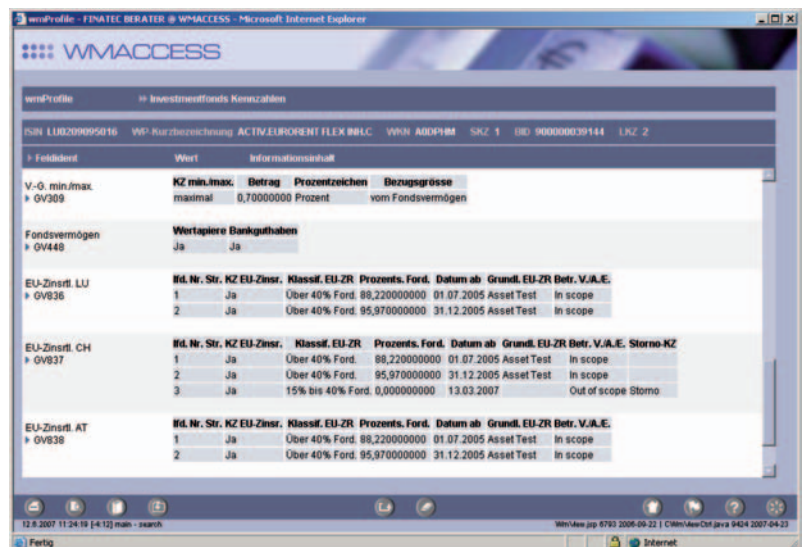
wmProfile - FINATEC BERATER @ WMACCESS - Microsoft Internet Explorer

WMACCESS

wmProfile » Investmentfonds Kennzahlen

ISIN LU0209095016 WP-Kurzbezeichnung ACTIV.EURORENT FLEX INH.C WKN A0DPHM SKZ 1 BID 900000039144 LKZ 2

Feldident | Wert | Informationsinhalt

V.-G. min./max.
GV309

| KZ min./max. | Betrag | Prozentzeichen | Bezugsgrösse |
|---|---|---|---|
| maximal | 0,70000000 | Prozent | vom Fondsvermögen |

Fondsvermögen
GV448

| Wertapiere | Bankguthaben |
|---|---|
| Ja | Ja |

EU-Zinsrtl. LU
GV836

| lfd. Nr. Str. | KZ EU-Zinsr. | Klassif. EU-ZR | Prozents. Ford. | Datum ab | Grundl. EU-ZR | Betr. V./A./E. |
|---|---|---|---|---|---|---|
| 1 | Ja | Über 40% Ford. | 88,220000000 | 01.07.2005 | Asset Test | In scope |
| 2 | Ja | Über 40% Ford. | 95,970000000 | 31.12.2005 | Asset Test | In scope |

EU-Zinsrtl. CH
GV837

| lfd. Nr. Str. | KZ EU-Zinsr. | Klassif. EU-ZR | Prozents. Ford. | Datum ab | Grundl. EU-ZR | Betr. V./A./E. | Storno-KZ |
|---|---|---|---|---|---|---|---|
| 1 | Ja | Über 40% Ford. | 88,220000000 | 01.07.2005 | Asset Test | In scope | |
| 2 | Ja | Über 40% Ford. | 95,970000000 | 31.12.2005 | Asset Test | In scope | |
| 3 | Ja | 15% bis 40% Ford. | 0,000000000 | 13.03.2007 | | Out of scope | Storno |

EU-Zinsrtl. AT
GV838

| lfd. Nr. Str. | KZ EU-Zinsr. | Klassif. EU-ZR | Prozents. Ford. | Datum ab | Grundl. EU-ZR | Betr. V./A./E. |
|---|---|---|---|---|---|---|
| 1 | Ja | Über 40% Ford. | 88,220000000 | 01.07.2005 | Asset Test | In scope |
| 2 | Ja | Über 40% Ford. | 95,970000000 | 31.12.2005 | Asset Test | In scope |

12.6.2007 11:24:19 [-4:12] main - search
Wm/view.jsp 6793 2006-09-22 | C/Wm/viewCtrl.java 9424 2007-04-23

Fertig
Internet